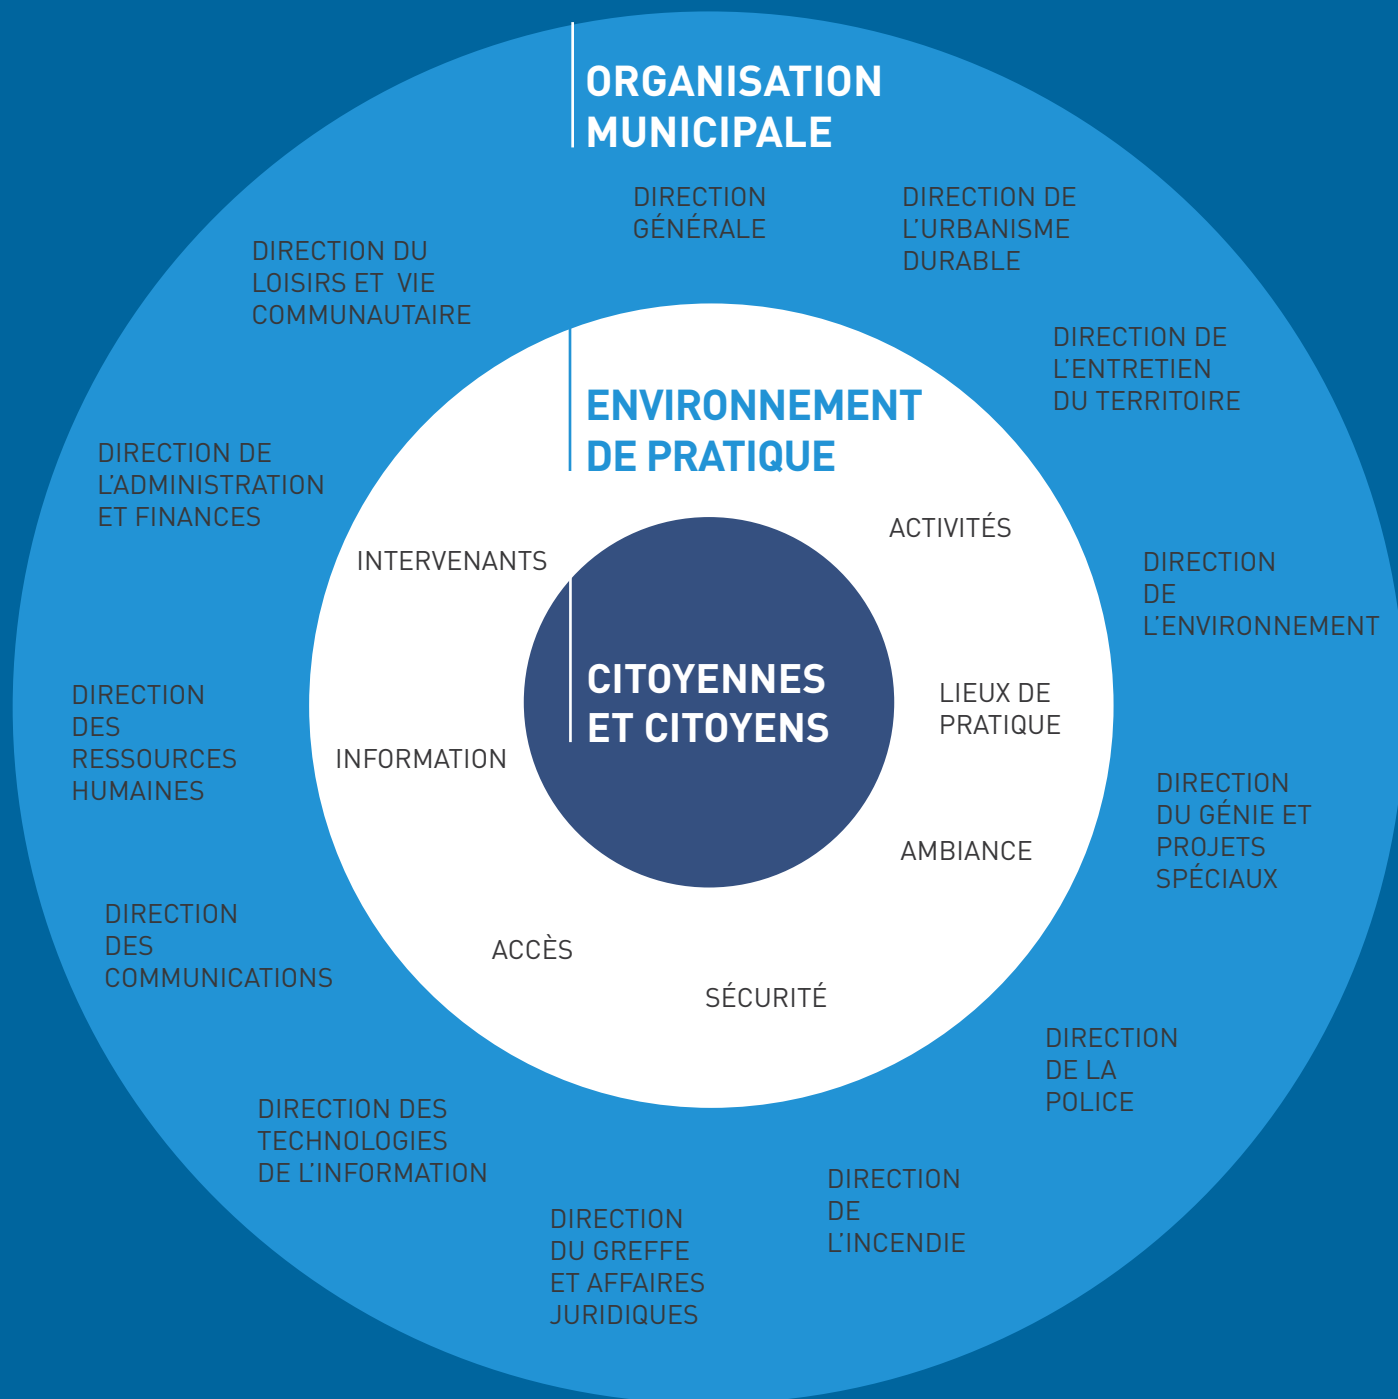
ORGANISATION MUNICIPALE

DIRECTION GÉNÉRALE

DIRECTION DE L'URBANISME DURABLE

DIRECTION DE L'ENTRETIEN DU TERRITOIRE

DIRECTION DE L'ENVIRONNEMENT

DIRECTION DU GÉNIE ET PROJETS SPÉCIAUX

DIRECTION DE LA POLICE

DIRECTION DE L'INCENDIE

DIRECTION DU GREFFE ET AFFAIRES JURIDIQUES

DIRECTION DES TECHNOLOGIES DE L'INFORMATION

DIRECTION DES COMMUNICATIONS

DIRECTION DES RESSOURCES HUMAINES

DIRECTION DE L'ADMINISTRATION ET FINANCES

DIRECTION DU LOISIRS ET VIE COMMUNAUTAIRE

ENVIRONNEMENT DE PRATIQUE

ACTIVITÉS

LIEUX DE PRATIQUE

AMBIANCE

SÉCURITÉ

ACCÈS

INFORMATION

INTERVENANTS

CITOYENNES ET CITOYENS